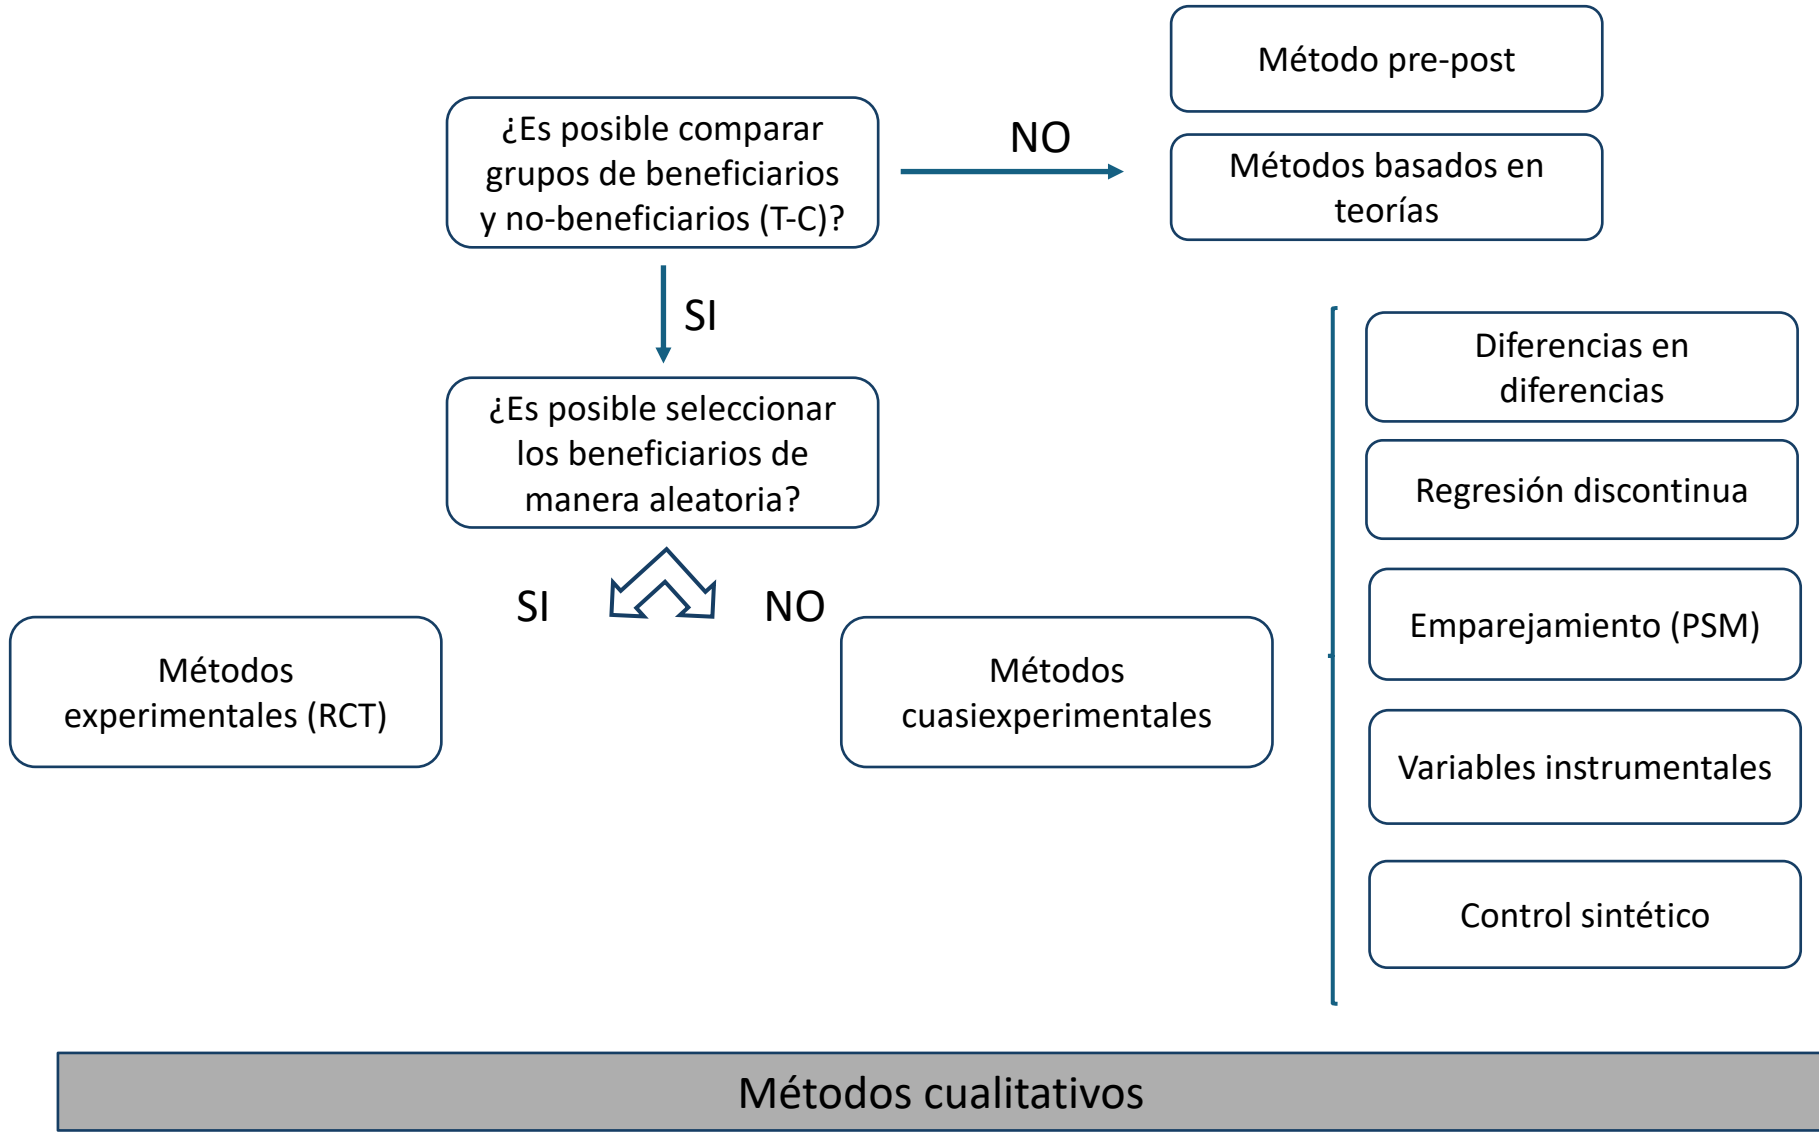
¿Es posible comparar grupos de beneficiarios y no-beneficiarios (T-C)?

NO

Método pre-post

Métodos basados en teorías

SI

¿Es posible seleccionar los beneficiarios de manera aleatoria?

SI

NO

Métodos experimentales (RCT)

Métodos cuasiexperimentales

Diferencias en diferencias

Regresión discontinua

Emparejamiento (PSM)

Variables instrumentales

Control sintético

Métodos cualitativos